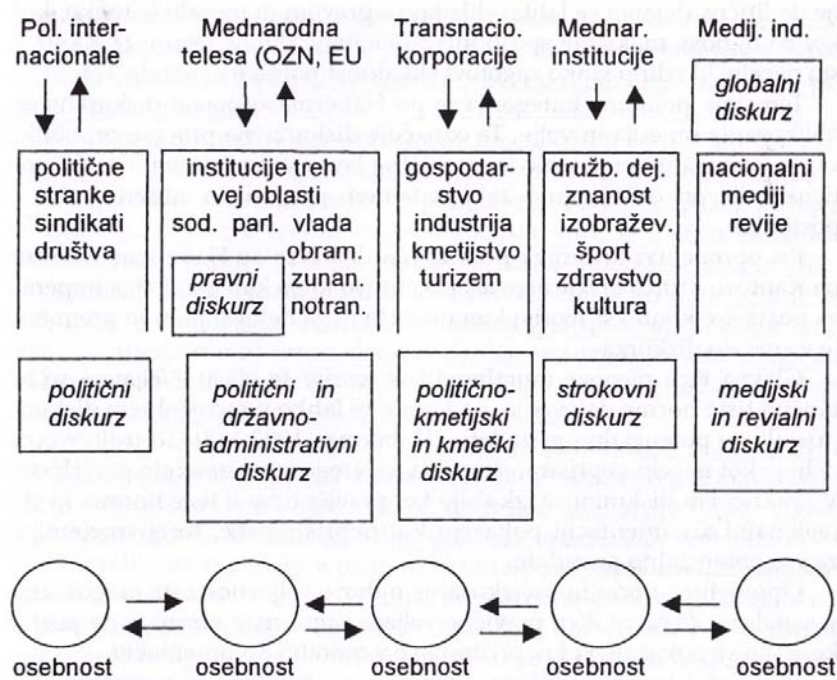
Pol. internacionale

Mednarodna telesa (OZN, EU

Transnacio. korporacije

Mednar. institucije

Medij. ind.

globalni diskurz

politične stranke sindikati društva

institucije treh vej oblasti
sod. parl. vlada
obram. zunan. notran.

pravni diskurz

gospodarstvo industrija kmetijstvo turizem

družb. dej. znanost izobražev. šport zdravstvo kultura

nacionalni mediji revije

politični diskurz

politični in državno-administrativni diskurz

politično-kmetijski in kmečki diskurz

strokovni diskurz

medijski in revialni diskurz

osebnost

osebnost

osebnost

osebnost

osebnost